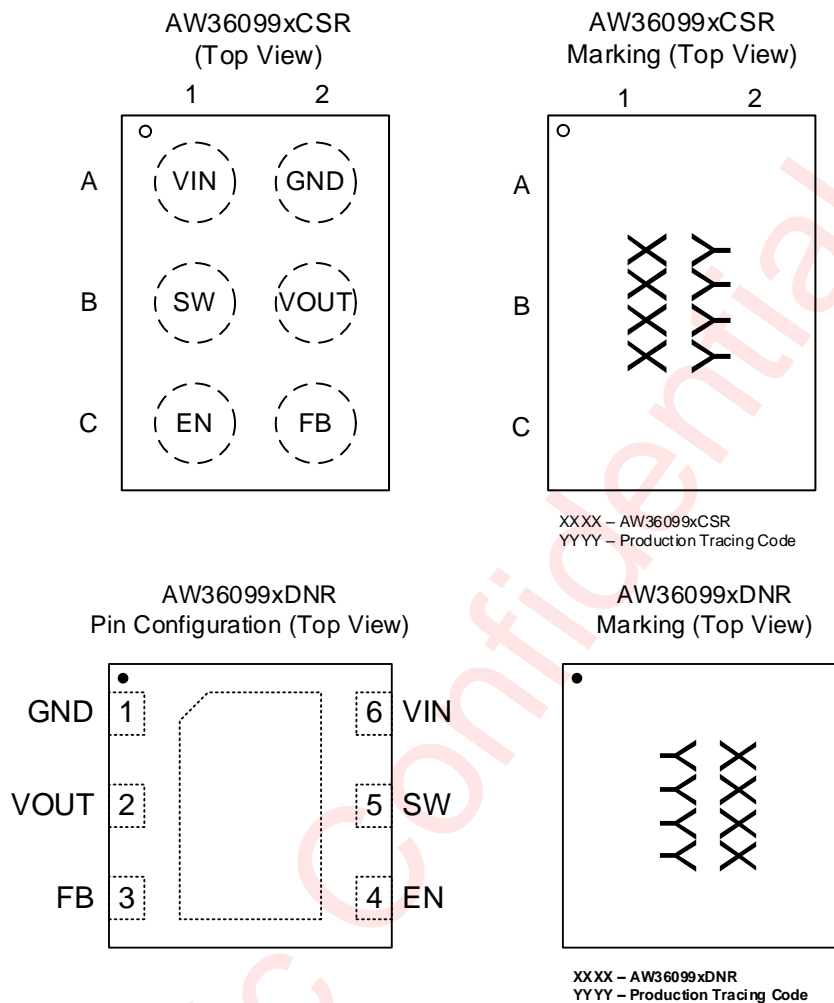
AW36099xCSR
(Top View)

1 2

A VIN GND

B SW VOUT

C EN FB

AW36099xCSR
Marking (Top View)

1 2

A

B

C

XXXX YYYY

XXXX – AW36099xCSR
YYYY – Production Tracing Code

AW36099xDNR
Pin Configuration (Top View)

GND 1 6 VIN

VOUT 2 5 SW

FB 3 4 EN

AW36099xDNR
Marking (Top View)

YYYY XXXX

XXXX – AW36099xDNR
YYYY – Production Tracing Code

Confidential